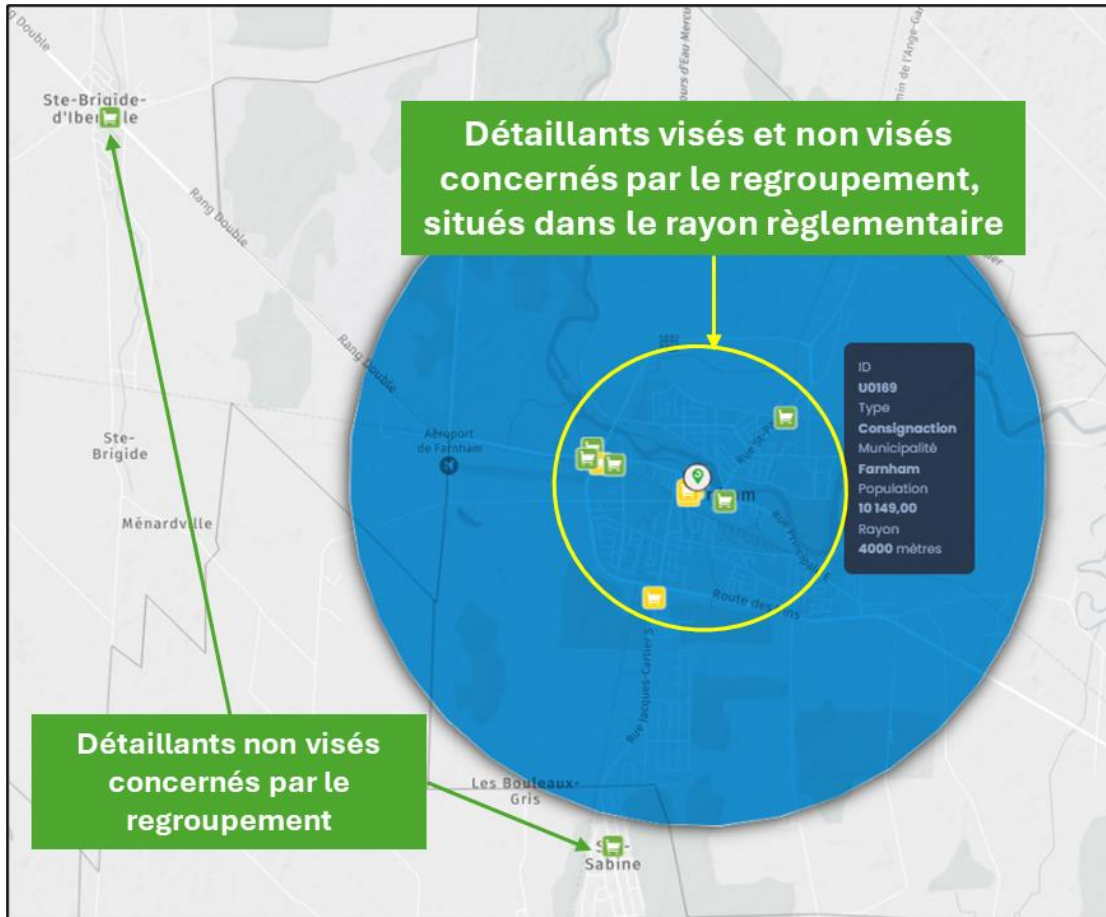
Double

Ste-Brigide-d'Iber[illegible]le

Rang Double

Rang Double

Détaillants visés et non visés concernés par le regroupement, situés dans le rayon règlementaire

Ste-Brigide

Ménardville

Aéroport de Farnham

ID
U0169
Type
Consignaction
Municipalité
Farnham
Population
10 149,00
Rayon
4000 mètres

Rue St-P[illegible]

Rue Principale

Route des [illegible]ms

Rue Jacques-Cartier S

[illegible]m

Détaillants non visés concernés par le regroupement

Les Bouleaux-Gris

S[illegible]-Sabine